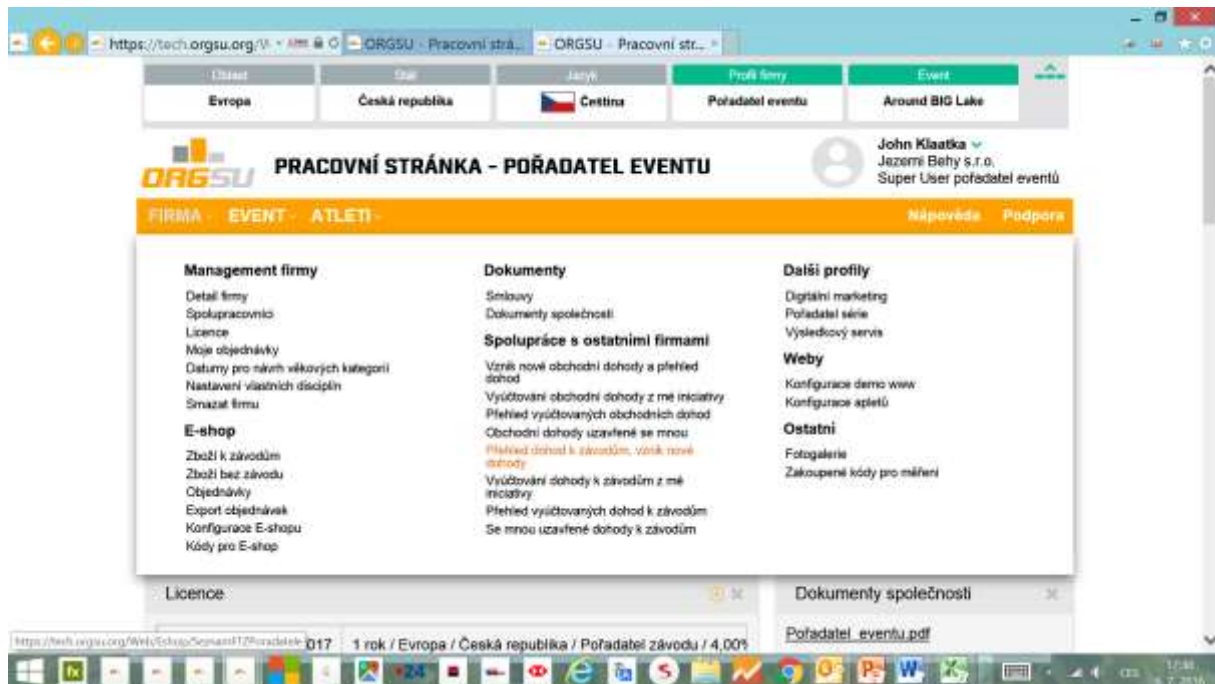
https://tech.orgsu.org/W ORGSU - Pracovní strá... ORGSU - Pracovní str...

| Oblast | Stát | Jazyk | Profil firmy | Event |
|---|---|---|---|---|
| Evropa | Česká republika | Čeština | Pořadatel eventu | Around BIG Lake |

ORGSU PRACOVNÍ STRÁNKA - POŘADATEL EVENTU

John Klaatka
Jezerní Běhy s.r.o.
Super User pořadatel eventů

FIRMA EVENT ATLETI Nápověda Podpora

Management firmy
Detail firmy
Spolupracovníci
Licence
Moje objednávky
Datumy pro návrh věkových kategorií
Nastavení vlastních disciplín
Smazat firmu

E-shop
Zboží k závodům
Zboží bez závodu
Objednávky
Export objednávek
Konfigurace E-shopu
Kódy pro E-shop

Dokumenty
Smlouvy
Dokumenty společnosti

Spolupráce s ostatními firmami
Vznik nové obchodní dohody a přehled dohod
Vyúčtování obchodní dohody z mé iniciativy
Přehled vyúčtovaných obchodních dohod
Obchodní dohody uzavřené se mnou
Přehled dohod k závodům, vznik nové dohody
Vyúčtování dohody k závodům z mé iniciativy
Přehled vyúčtovaných dohod k závodům
Se mnou uzavřené dohody k závodům

Další profily
Digitální marketing
Pořadatel série
Výsledkový servis

Weby
Konfigurace demo www
Konfigurace apletů

Ostatní
Fotogalerie
Zakoupené kódy pro měření

Licence

Dokumenty společnosti

https://tech.orgsu.org/Web/Eshop/SeznamFTZPoradatele 017 1 rok / Evropa / Česká republika / Pořadatel závodu / 4,00%

Pořadatel_eventu.pdf